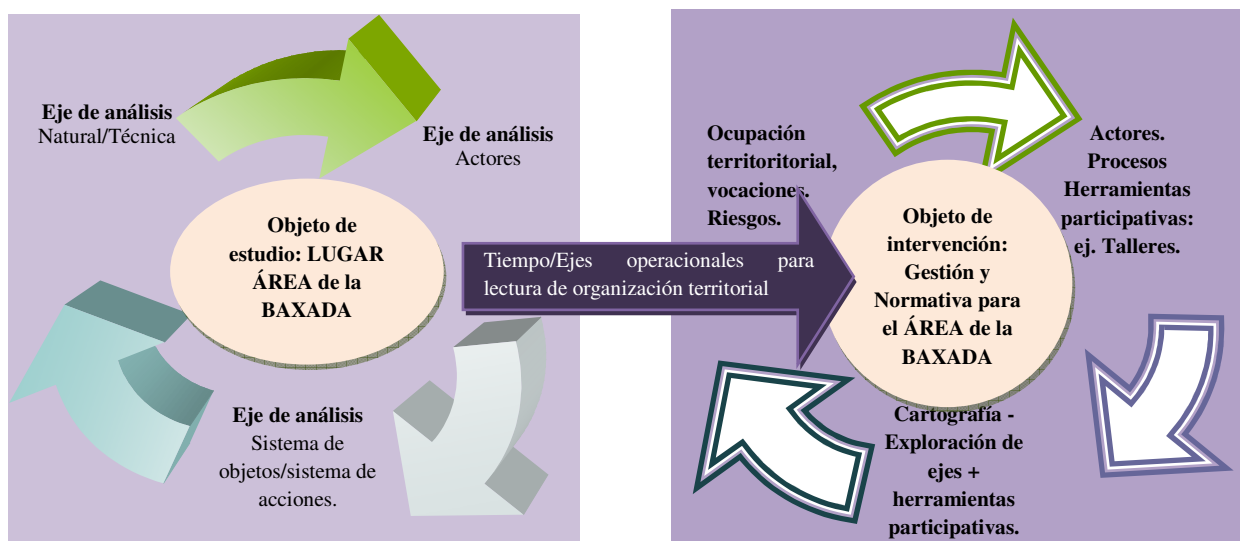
Eje de análisis
Natural/Técnica

Eje de análisis
Actores

Objeto de estudio: LUGAR ÁREA de la BAXADA

Eje de análisis
Sistema de objetos/sistema de acciones.

Tiempo/Ejes operacionales para lectura de organización territorial

Ocupación territoritorial, vocaciones. Riesgos.

Actores. Procesos Herramientas participativas: ej. Talleres.

Objeto de intervención: Gestión y Normativa para el ÁREA de la BAXADA

Cartografía - Exploración de ejes + herramientas participativas.